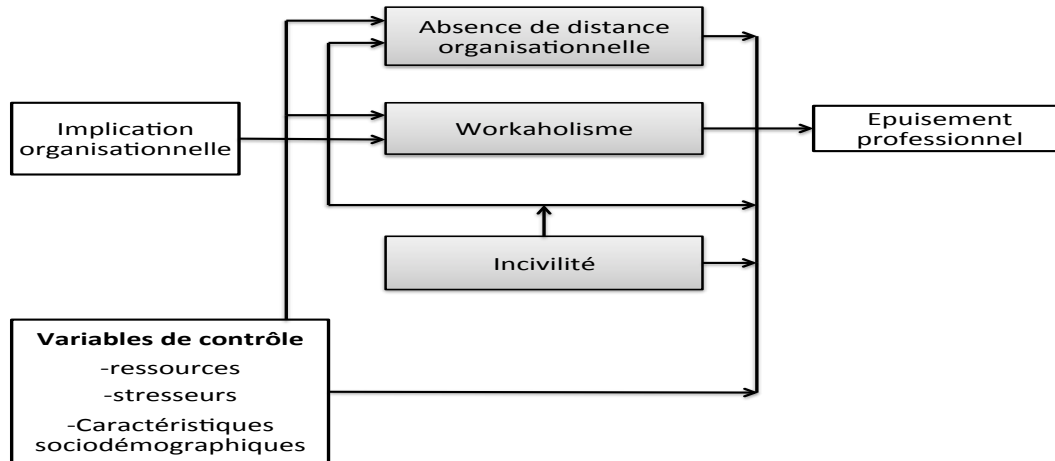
Absence de distance organisationnelle

Implication organisationnelle

Workaholisme

Epuisement professionnel

Incivilité

**Variables de contrôle**
-ressources
-stresseurs
-Caractéristiques sociodémographiques